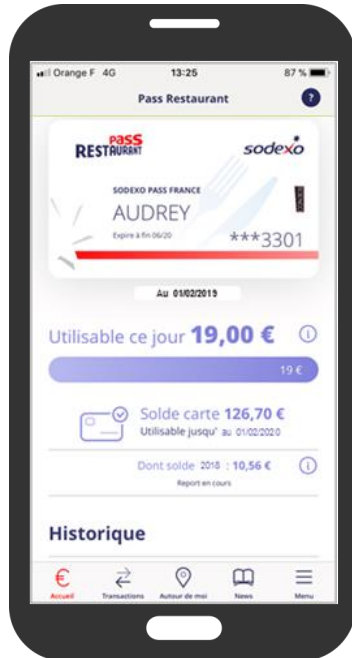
Orange F 4G 13:25 87 %

Pass Restaurant

?

PASS RESTAURANT

sodexo

SODEXO PASS FRANCE

AUDREY

Expire à fin 06/20

***3301

Au 01/02/2019

Utilisable ce jour 19,00 €

19 €

Solde carte 126,70 €

Utilisable jusqu' au 01/02/2020

Dont solde 2018 : 10,56 €

Report en cours

Historique

Accueil Transactions Autour de moi News Menu